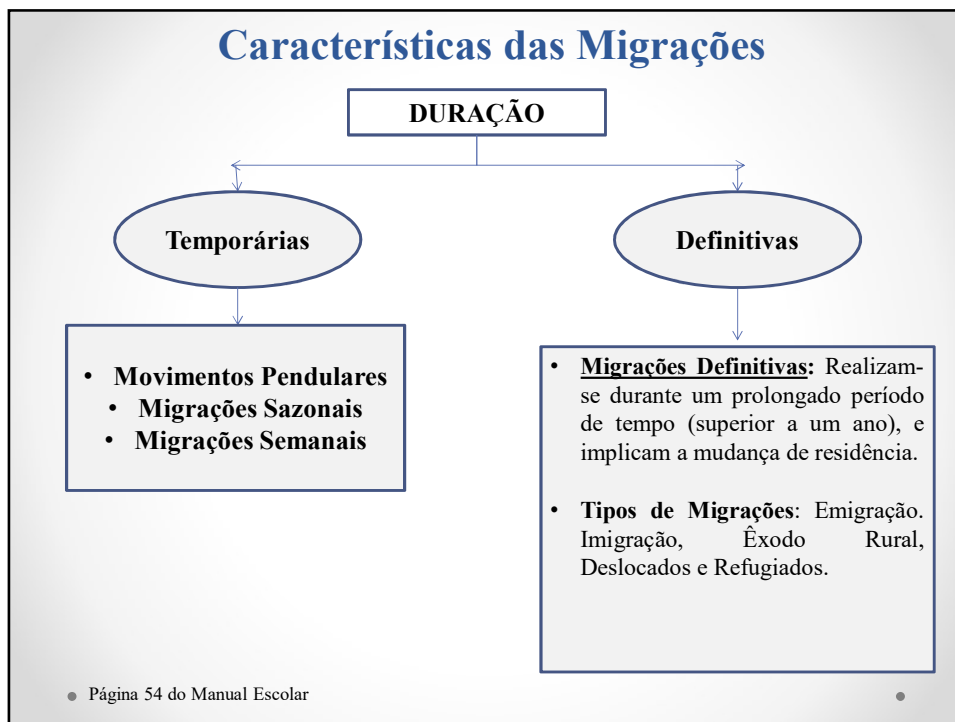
Características das Migrações

DURAÇÃO

Temporárias

Definitivas

- Movimentos Pendulares
- Migrações Sazonais
- Migrações Semanais

- Migrações Definitivas: Realizam-se durante um prolongado período de tempo (superior a um ano), e implicam a mudança de residência.

- Tipos de Migrações: Emigração. Imigração, Êxodo Rural, Deslocados e Refugiados.

Página 54 do Manual Escolar